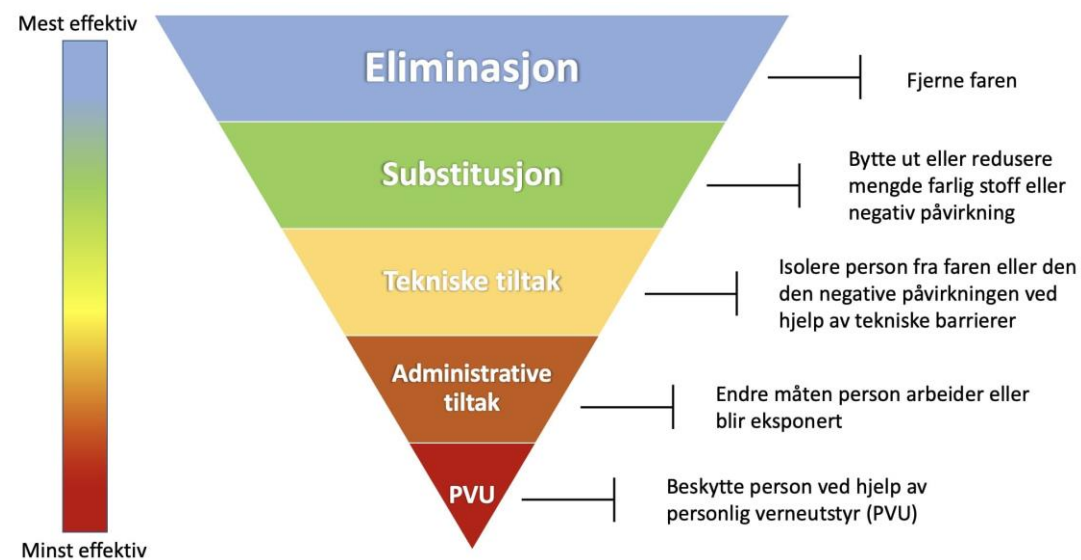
Mest effektiv

Minst effektiv

Eliminasjon

Fjerne faren

Substitusjon

Bytte ut eller redusere mengde farlig stoff eller negativ påvirkning

Tekniske tiltak

Isolere person fra faren eller den den negative påvirkningen ved hjelp av tekniske barrierer

Administrative tiltak

Endre måten person arbeider eller blir eksponert

PVU

Beskytte person ved hjelp av personlig verneutstyr (PVU)